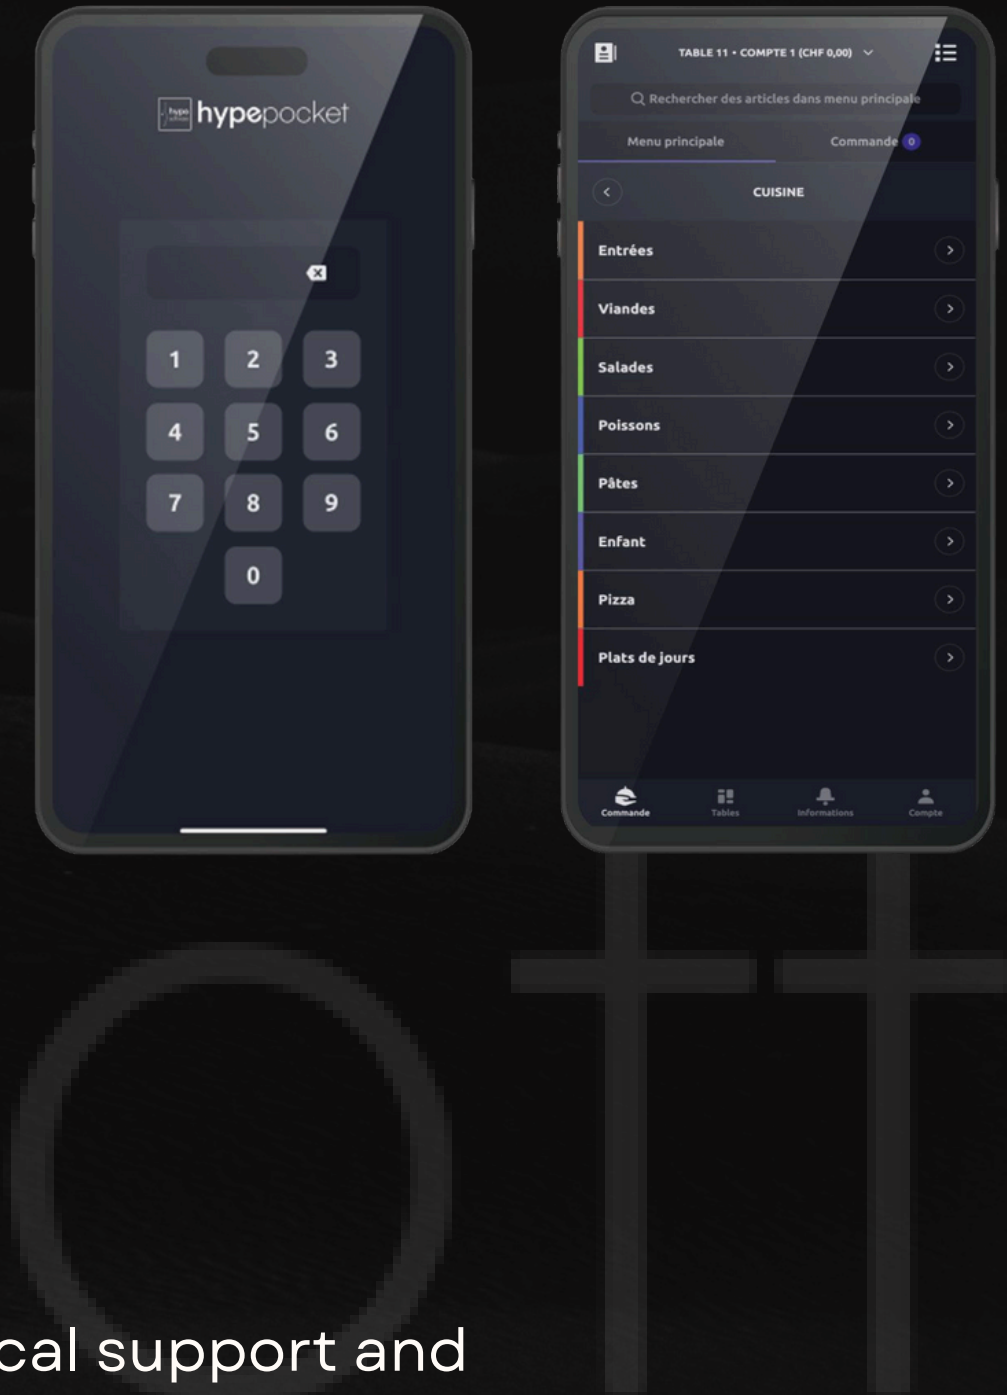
hype hypepocket

1 2 3
4 5 6
7 8 9
0

TABLE 11 • COMPTE 1 (CHF 0,00)

Rechercher des articles dans menu principale

Menu principale
Commande 0

CUISINE

Entrées
Viandes
Salades
Poissons
Pâtes
Enfant
Pizza
Plats de jours

Commande
Tables
Informations
Compte

cal support and